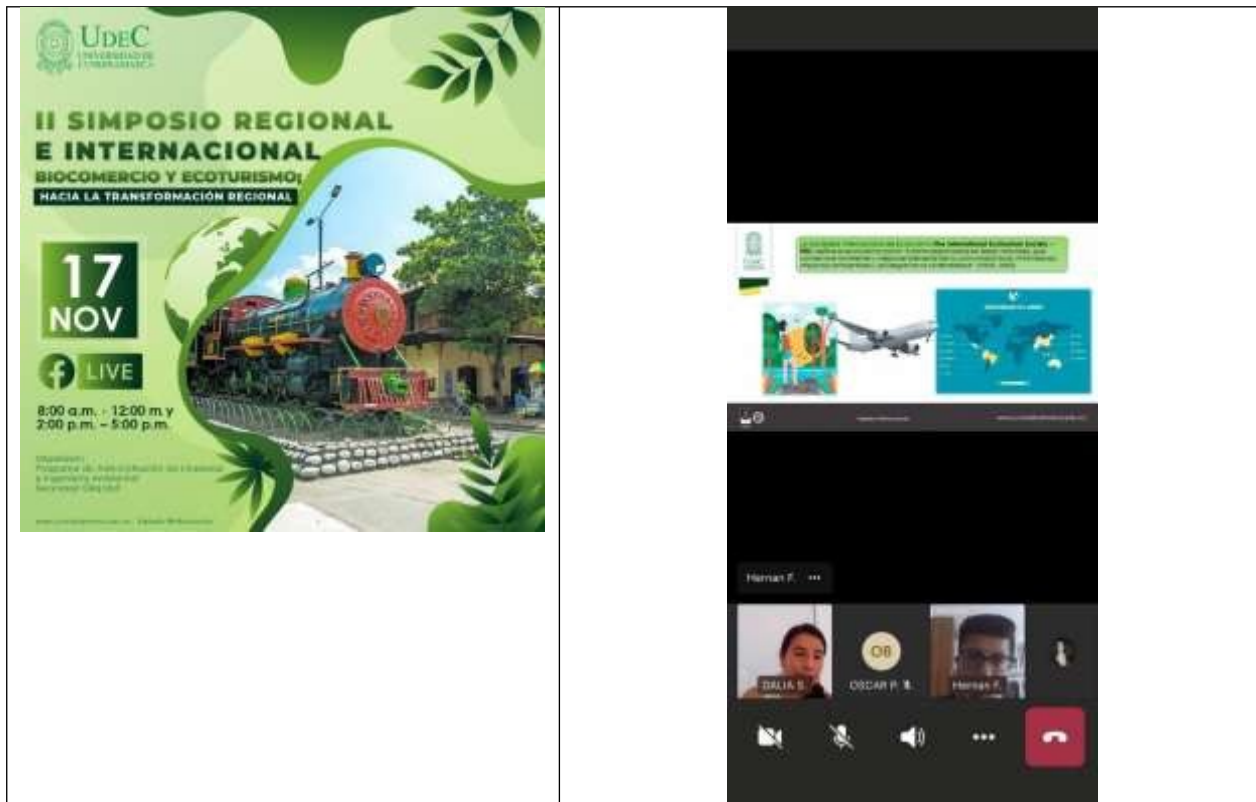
UDEC
UNIVERSIDAD DE CUNDINAMARCA

II SIMPOSIO REGIONAL E INTERNACIONAL
BIOCOMERCIO Y ECOTURISMO:
HACIA LA TRANSFORMACIÓN REGIONAL

17 NOV

LIVE

8:00 a.m. - 12:00 m y
2:00 p.m. – 5:00 p.m.

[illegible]

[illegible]

Hernan F. •••

DALIA S.

OB

OSCAR P.

Hernan F.